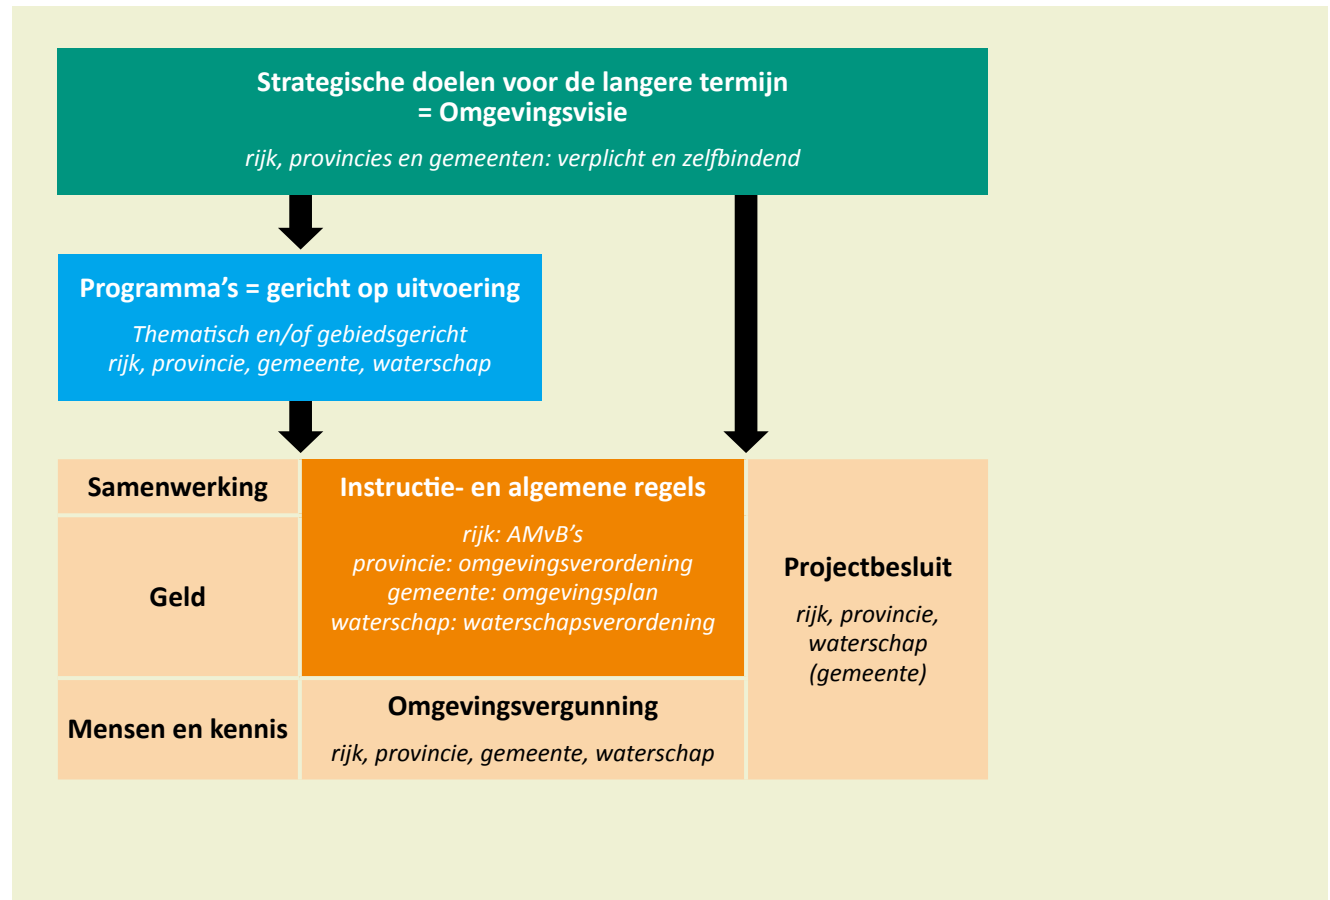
Strategische doelen voor de langere termijn
= Omgevingsvisie

rijk, provincies en gemeenten: verplicht en zelfbindend

Programma's = gericht op uitvoering

Thematisch en/of gebiedsgericht
rijk, provincie, gemeente, waterschap

Samenwerking

Geld

Mensen en kennis

Instructie- en algemene regels

rijk: AMvB's
provincie: omgevingsverordening
gemeente: omgevingsplan
waterschap: waterschapsverordening

Omgevingsvergunning

rijk, provincie, gemeente, waterschap

Projectbesluit

rijk, provincie, waterschap (gemeente)